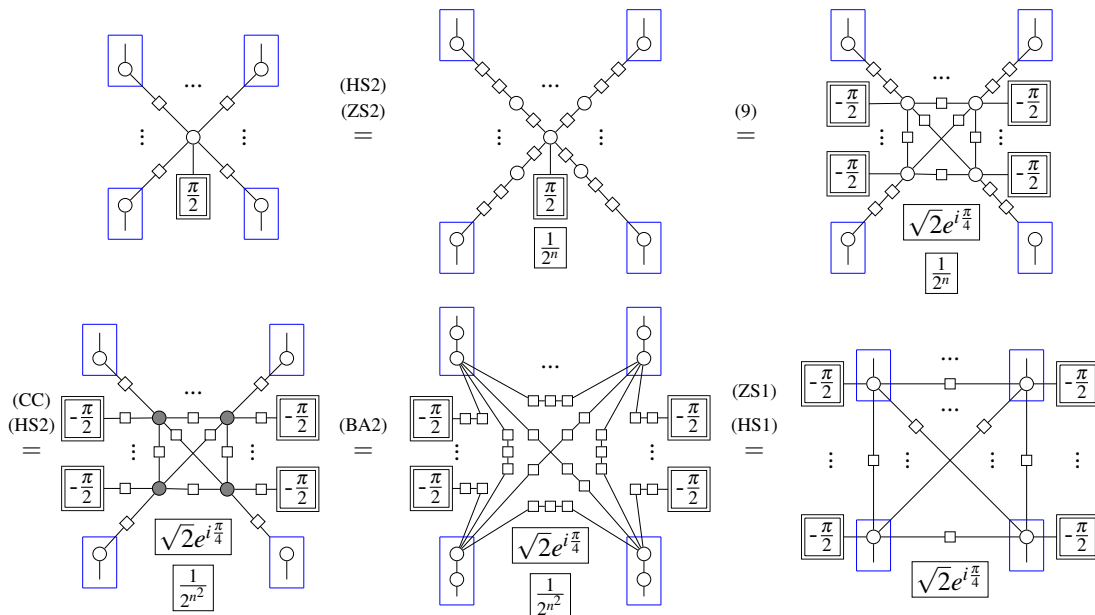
...
⋮ ⋮
$\frac{\pi}{2}$

(HS2)
(ZS2)
=

...
⋮ ⋮
$\frac{\pi}{2}$
$\frac{1}{2^n}$

(9)
=

...
$-\frac{\pi}{2}$ $-\frac{\pi}{2}$
⋮ ⋮
$-\frac{\pi}{2}$ $-\frac{\pi}{2}$
$\sqrt{2}e^{i\frac{\pi}{4}}$
$\frac{1}{2^n}$

(CC)
(HS2)
=

...
$-\frac{\pi}{2}$ $-\frac{\pi}{2}$
⋮ ⋮
$-\frac{\pi}{2}$ $-\frac{\pi}{2}$
$\sqrt{2}e^{i\frac{\pi}{4}}$
$\frac{1}{2^{n^2}}$

(BA2)
=

...
$-\frac{\pi}{2}$ $-\frac{\pi}{2}$
⋮ ⋮
$-\frac{\pi}{2}$ $-\frac{\pi}{2}$
$\sqrt{2}e^{i\frac{\pi}{4}}$
$\frac{1}{2^{n^2}}$

(ZS1)
(HS1)
=

...
$-\frac{\pi}{2}$ $-\frac{\pi}{2}$
...
⋮ ⋮ ⋮ ⋮ ⋮
$-\frac{\pi}{2}$ $-\frac{\pi}{2}$
$\sqrt{2}e^{i\frac{\pi}{4}}$